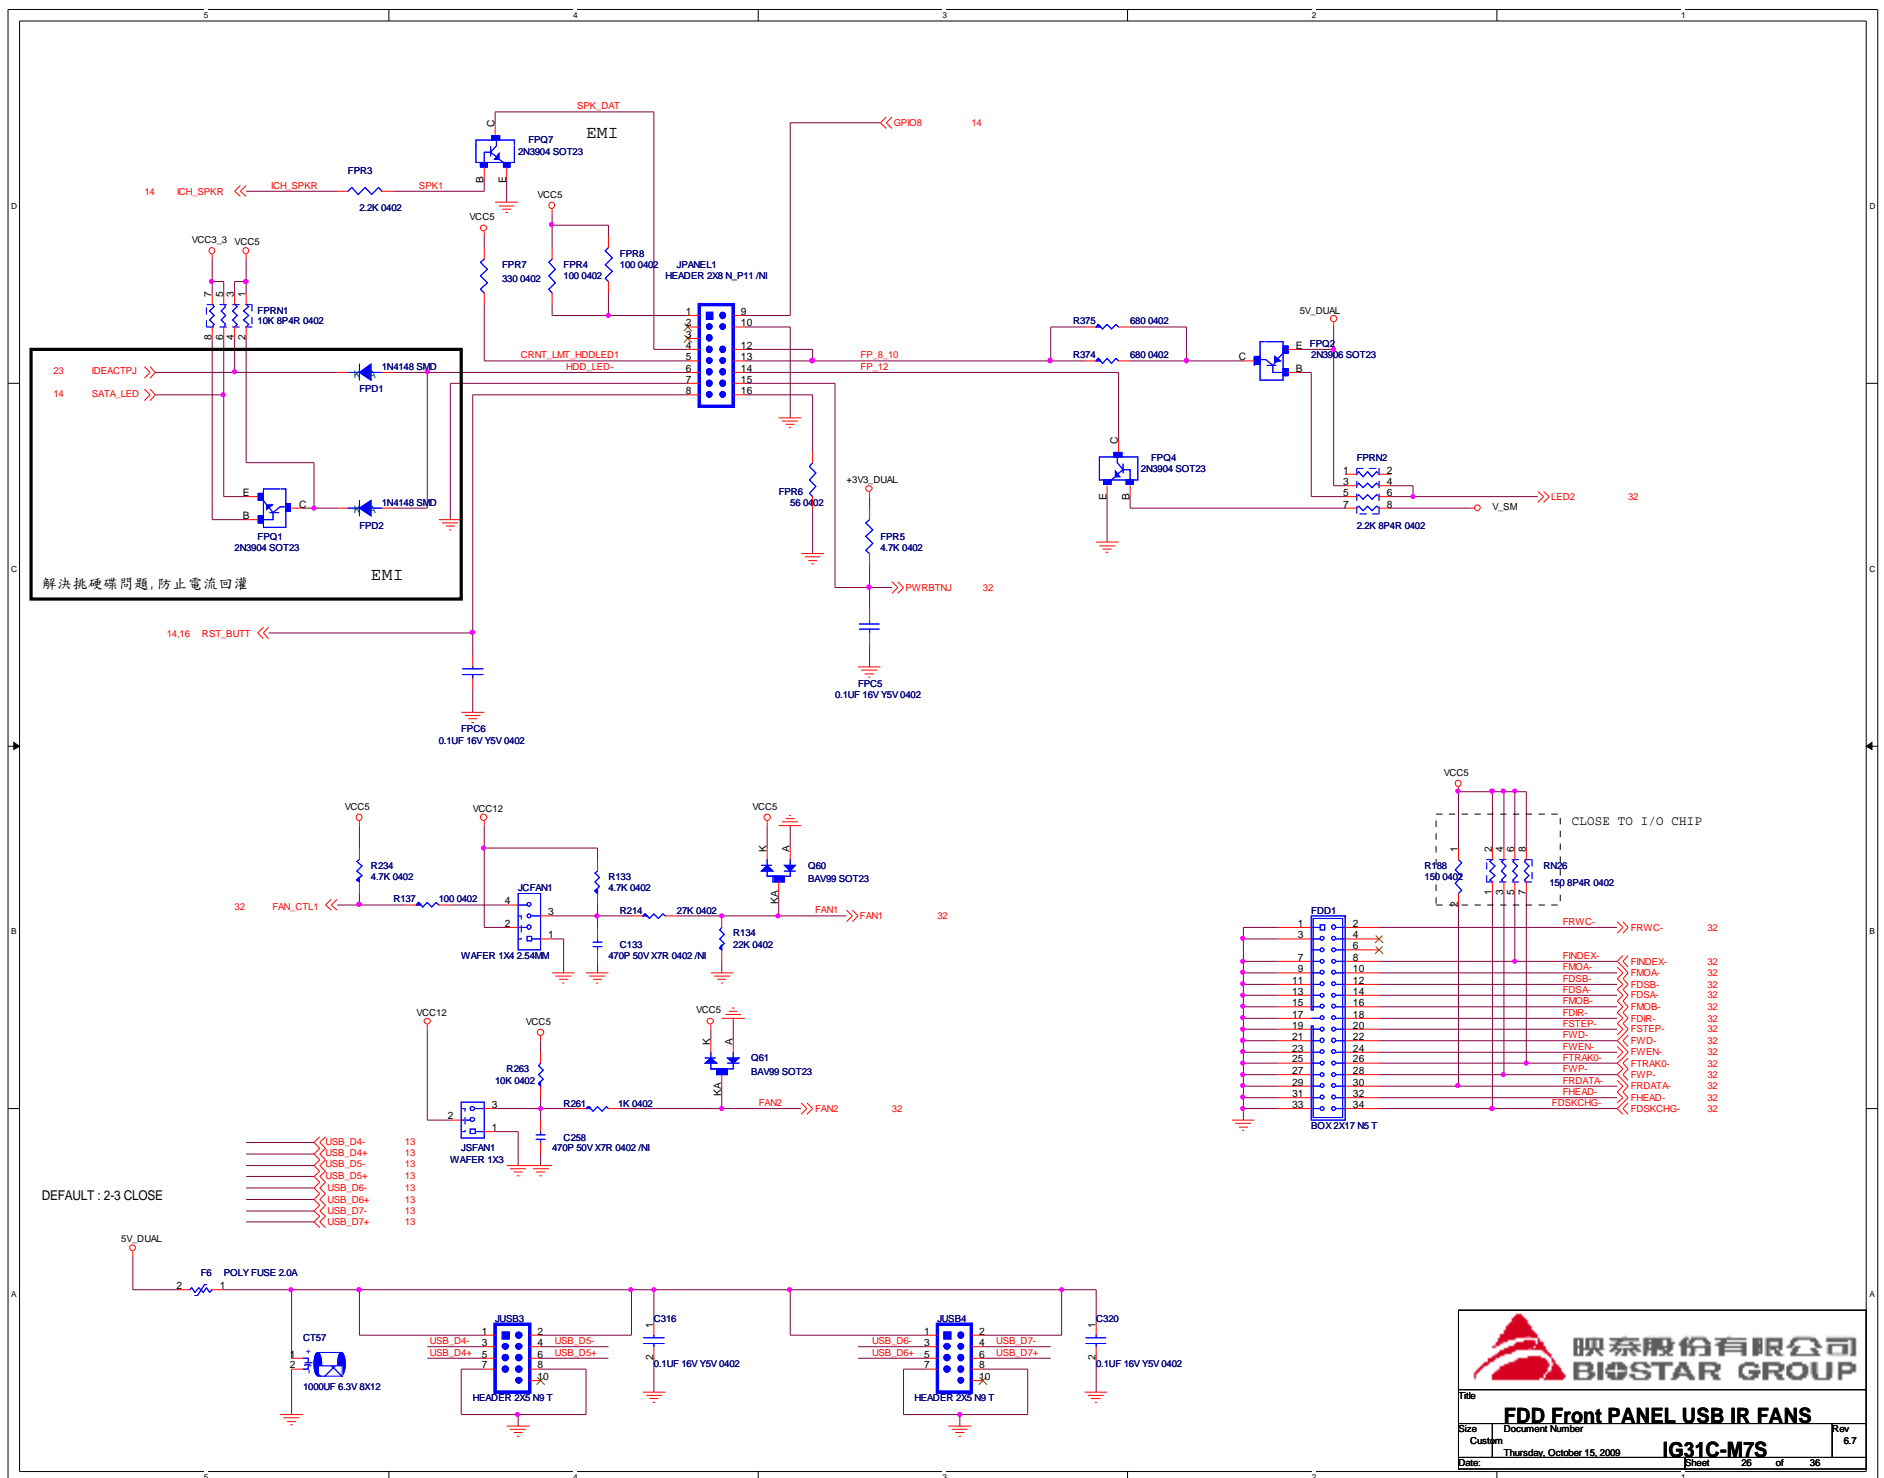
5 4 3 2 1

D C B A

SPK_DAT
FPQ7
2N3904 SOT23
EMI
GPIO8 14
14 ICH_SPKR ICH_SPKR FPR3 SPK1
2.2K 0402
VCC5
VCC5
FPR7 330 0402
FPR4 100 0402
FPR8 100 0402
JPANEL1
HEADER 2X8 N_P11 /NI
VCC3_3 VCC5
FPRN1
10K 8P4R 0402
R375 680 0402
5V_DUAL
CRNT_LMT_HDDLED1
HDD_LED-
FP_8_10
FP_12
R374 680 0402
FPQ2
2N3906 SOT23
23 IDEACTPJ
1N4148 SMD
FPD1
14 SATA_LED
FPQ4
2N3904 SOT23
FPRN2
LED2 32
V_SM
2.2K 8P4R 0402
E B C
FPQ1
2N3904 SOT23
1N4148 SMD
FPD2
FPR6 56 0402
+3V3_DUAL
FPR5 4.7K 0402
PWRBTNJ 32
解決桃硬碟問題,防止電流回灌
EMI
14,16 RST_BUTT
FPC5
0.1UF 16V Y5V 0402
FPC6
0.1UF 16V Y5V 0402

VCC5
CLOSE TO I/O CHIP
R188 150 0402
RN26
150 8P4R 0402
VCC5 VCC12 VCC5
R234 4.7K 0402
R133 4.7K 0402
Q60
BAV99 SOT23
JCFAN1
32 FAN_CTL1 R137 100 0402
R214 27K 0402
FAN1 FAN1 32
R134 22K 0402
C133
470P 50V X7R 0402 /NI
WAFER 1X4 2.54MM
FDD1
FRWC- FRWC- 32
FINDEX- FMOA- FDSB- FDSA- FMOB- FDIR- FSTEP- FWD- FWEN- FTRAK0- FWP- FRDATA- FHEAD- FDSKCHG-
VCC12 VCC5 VCC5
R263 10K 0402
Q61
BAV99 SOT23
R261 1K 0402
FAN2 FAN2 32
JSFAN1
WAFER 1X3
C258
470P 50V X7R 0402 /NI
BOX 2X17 N5 T
USB_D4- USB_D4+ USB_D5- USB_D5+ USB_D6- USB_D6+ USB_D7- USB_D7+ 13
DEFAULT : 2-3 CLOSE
5V_DUAL
F6 POLY FUSE 2.0A
CT57
1000UF 6.3V 8X12
JUSB3
USB_D4- USB_D4+ USB_D5- USB_D5+
HEADER 2X5 N9 T
C316
0.1UF 16V Y5V 0402
JUSB4
USB_D6- USB_D6+ USB_D7- USB_D7+
HEADER 2X5 N9 T
C320
0.1UF 16V Y5V 0402
映泰股份有限公司
BIOSTAR GROUP
Title
FDD Front PANEL USB IR FANS
Size Document Number Rev
Custom IG31C-M7S 6.7
Date: Thursday, October 15, 2009 Sheet 26 of 36